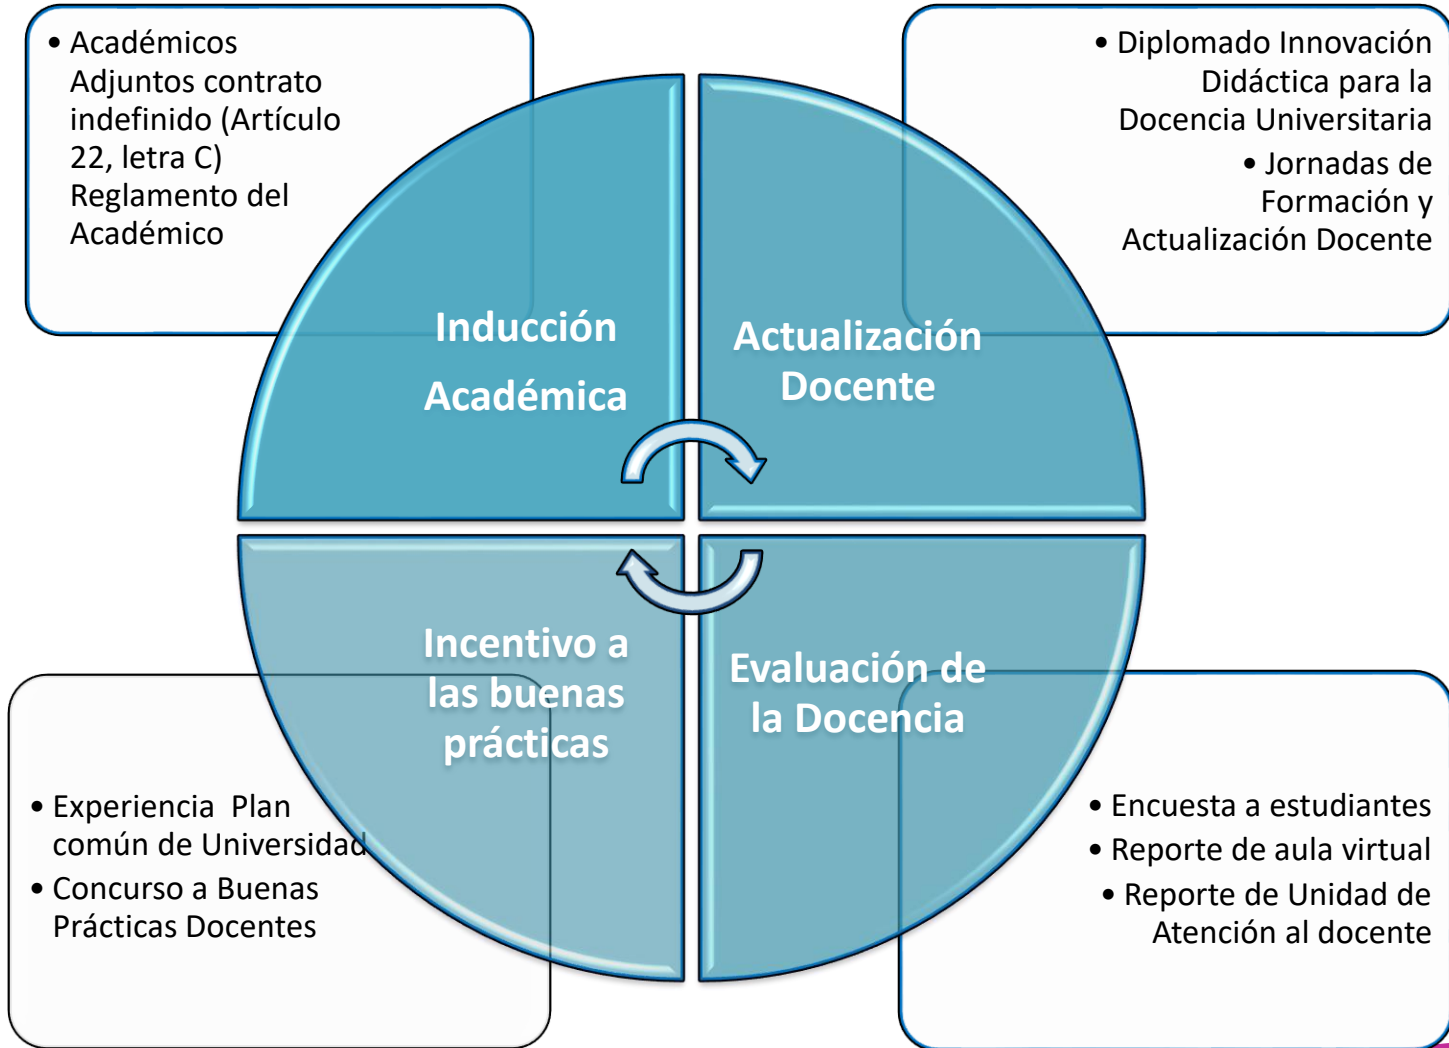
• Académicos Adjuntos contrato indefinido (Artículo 22, letra C) Reglamento del Académico

• Diplomado Innovación Didáctica para la Docencia Universitaria
• Jornadas de Formación y Actualización Docente

Inducción Académica

Actualización Docente

Incentivo a las buenas prácticas

Evaluación de la Docencia

• Experiencia Plan común de Universidad
• Concurso a Buenas Prácticas Docentes

• Encuesta a estudiantes
• Reporte de aula virtual
• Reporte de Unidad de Atención al docente